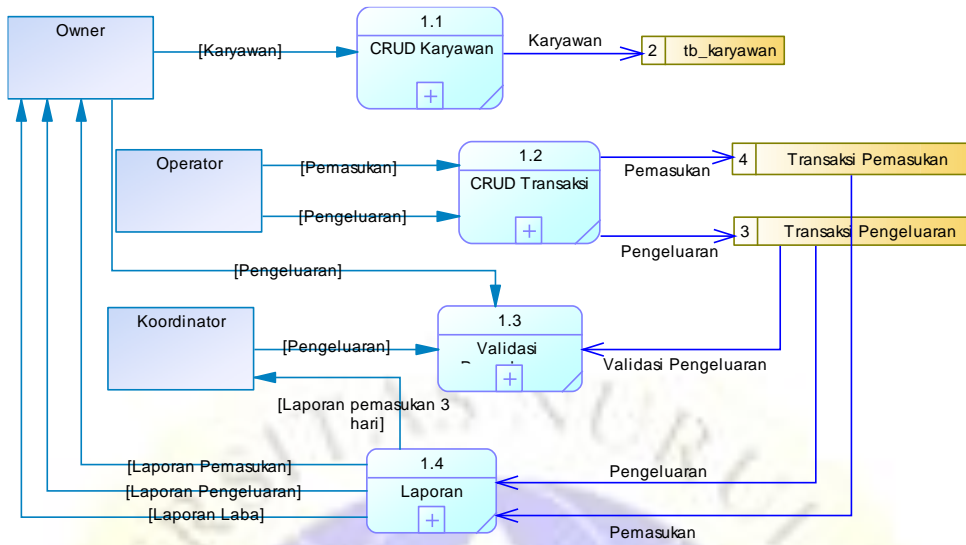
Owner

1.1
CRUD Karyawan

[Karyawan]

Karyawan

2 tb_karyawan

Operator

1.2
CRUD Transaksi

[Pemasukan]

[Pengeluaran]

Pemasukan

4 Transaksi Pemasukan

Pengeluaran

3 Transaksi Pengeluaran

[Pengeluaran]

Koordinator

1.3
Validasi
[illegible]

[Pengeluaran]

Validasi Pengeluaran

[Laporan pemasukan 3 hari]

1.4
Laporan

[Laporan Pemasukan]

[Laporan Pengeluaran]

[Laporan Laba]

Pengeluaran

Pemasukan